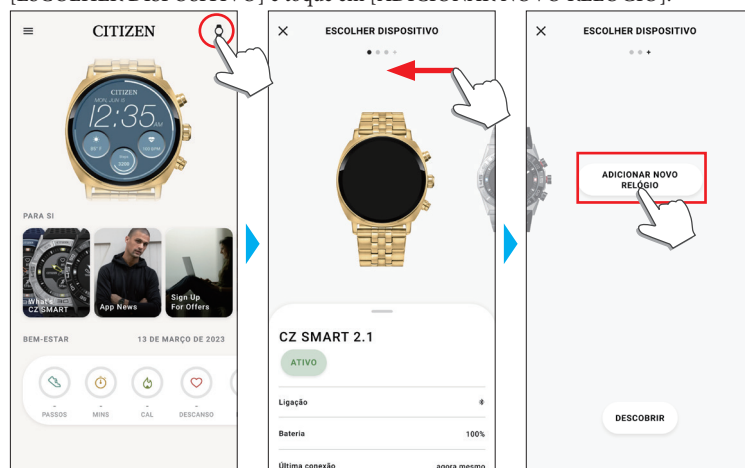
[ESCOLHER DISPOSITIVO] e toque em [ADICIONAR NOVO RELÓGIO].

CITIZEN

CITIZEN
MON, JUN 15
12:35

PARA SI

What's CZ SMART

App News

Sign Up For Offers

BEM-ESTAR

13 DE MARÇO DE 2023

PASSOS

MINS

CAL

DESCANSO

ESCOLHER DISPOSITIVO

CZ SMART 2.1

ATIVO

Ligação

Bateria

100%

Última conexão

agora mesmo

ESCOLHER DISPOSITIVO

ADICIONAR NOVO RELÓGIO

DESCOBRIR